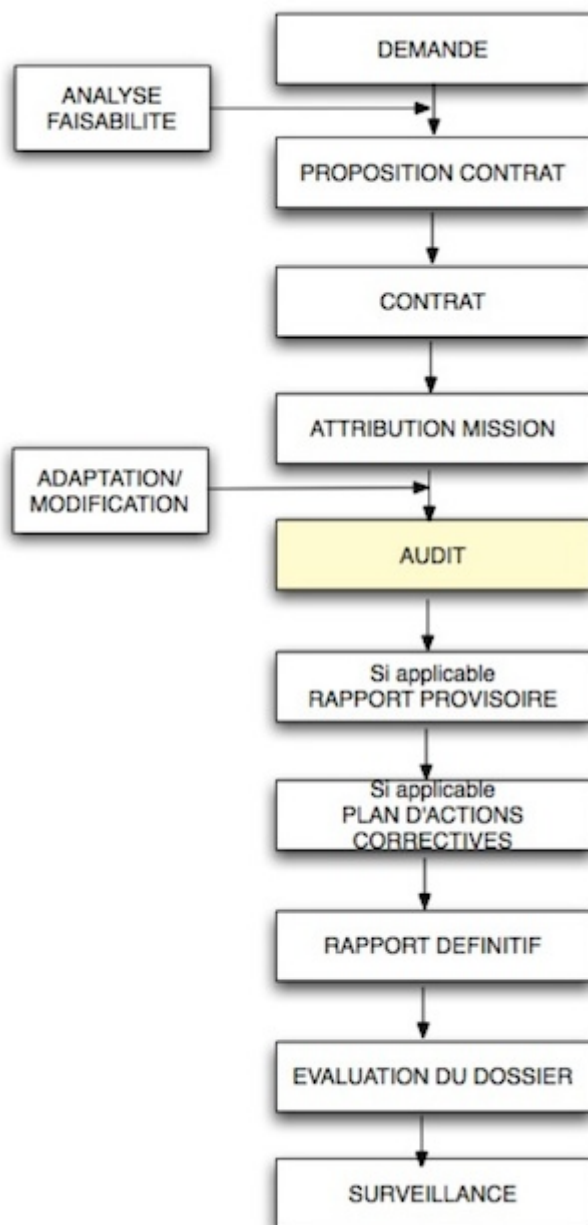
DEMANDE

ANALYSE FAISABILITE

PROPOSITION CONTRAT

CONTRAT

ATTRIBUTION MISSION

ADAPTATION/ MODIFICATION

AUDIT

Si applicable RAPPORT PROVISOIRE

Si applicable PLAN D'ACTIONS CORRECTIVES

RAPPORT DEFINITIF

EVALUATION DU DOSSIER

SURVEILLANCE